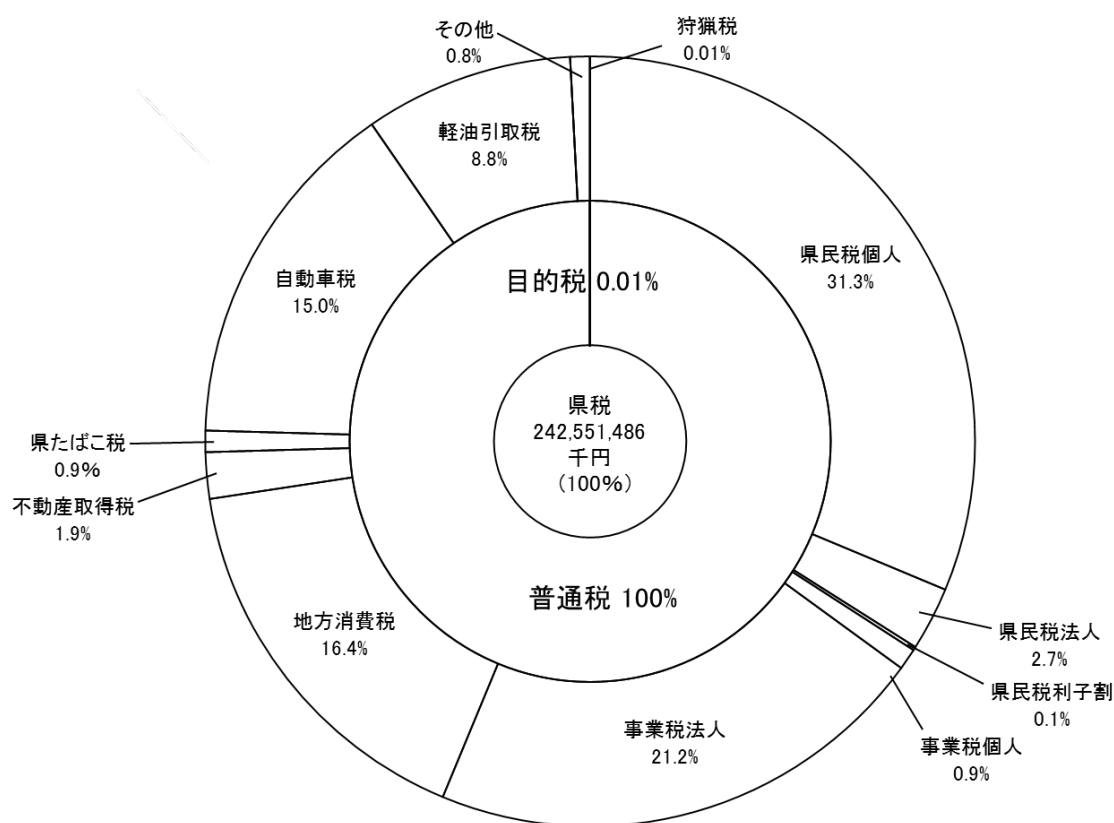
その他
0.8%

狩猟税
0.01%

軽油引取税
8.8%

県民税個人
31.3%

自動車税
15.0%

目的税 0.01%

県税
242,551,486
千円
（100%）

県たばこ税
0.9%

不動産取得税
1.9%

普通税 100%

地方消費税
16.4%

県民税法人
2.7%

県民税利子割
0.1%

事業税法人
21.2%

事業税個人
0.9%